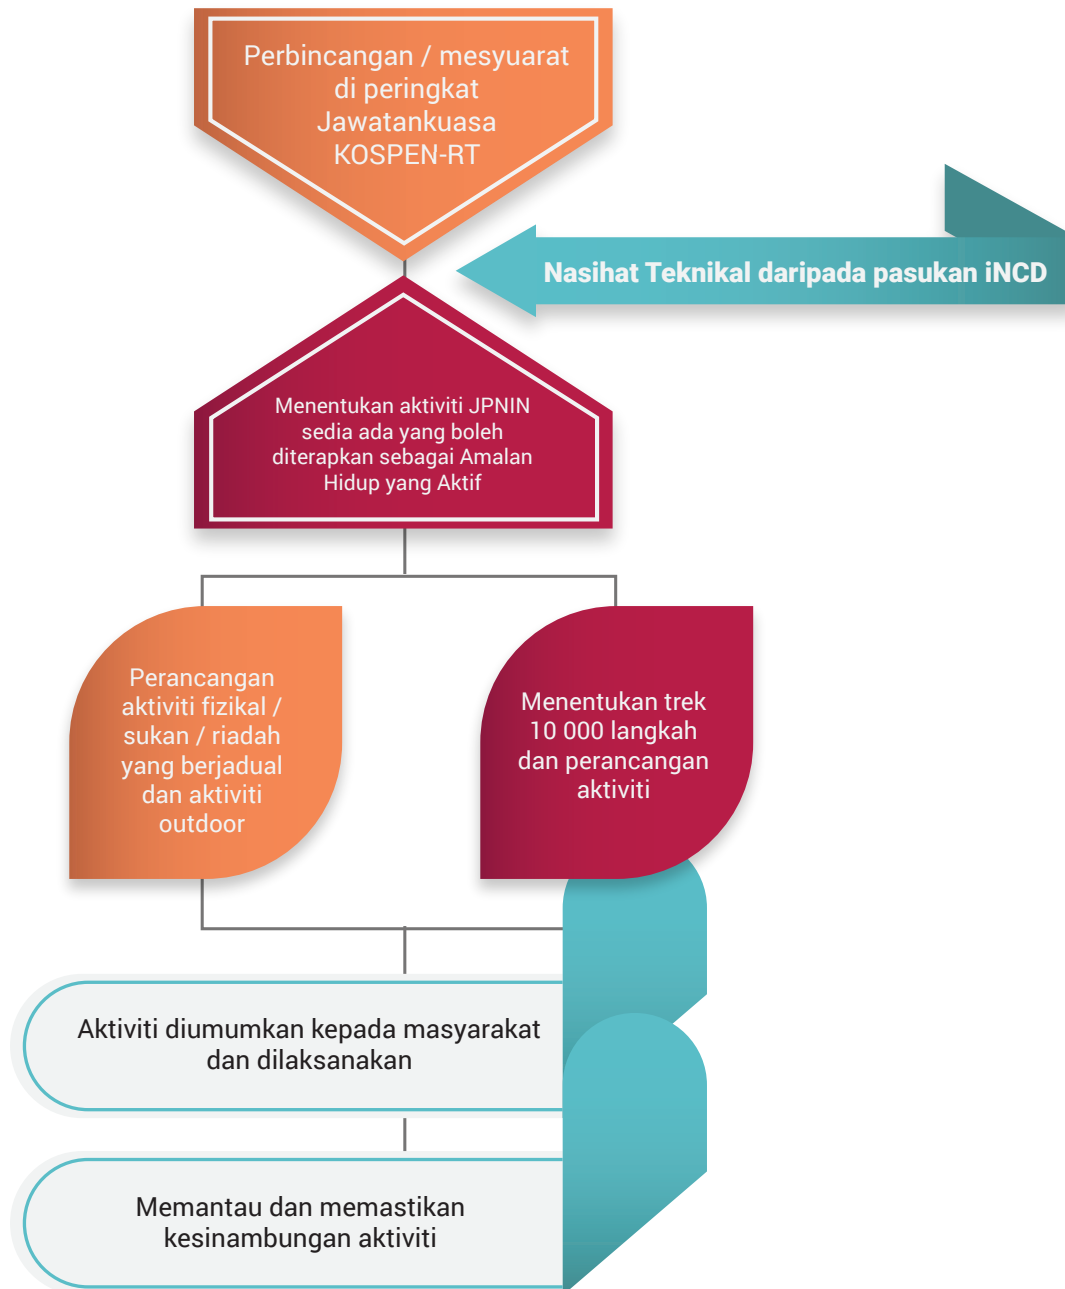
Perbincangan / mesyuarat di peringkat Jawatankuasa KOSPEN-RT

Nasihat Teknikal daripada pasukan iNCD

Menentukan aktiviti JPNIN sedia ada yang boleh diterapkan sebagai Amalan Hidup yang Aktif

Perancangan aktiviti fizikal / sukan / riadah yang berjadual dan aktiviti outdoor

Menentukan trek 10 000 langkah dan perancangan aktiviti

Aktiviti diumumkan kepada masyarakat dan dilaksanakan

Memantau dan memastikan kesinambungan aktiviti